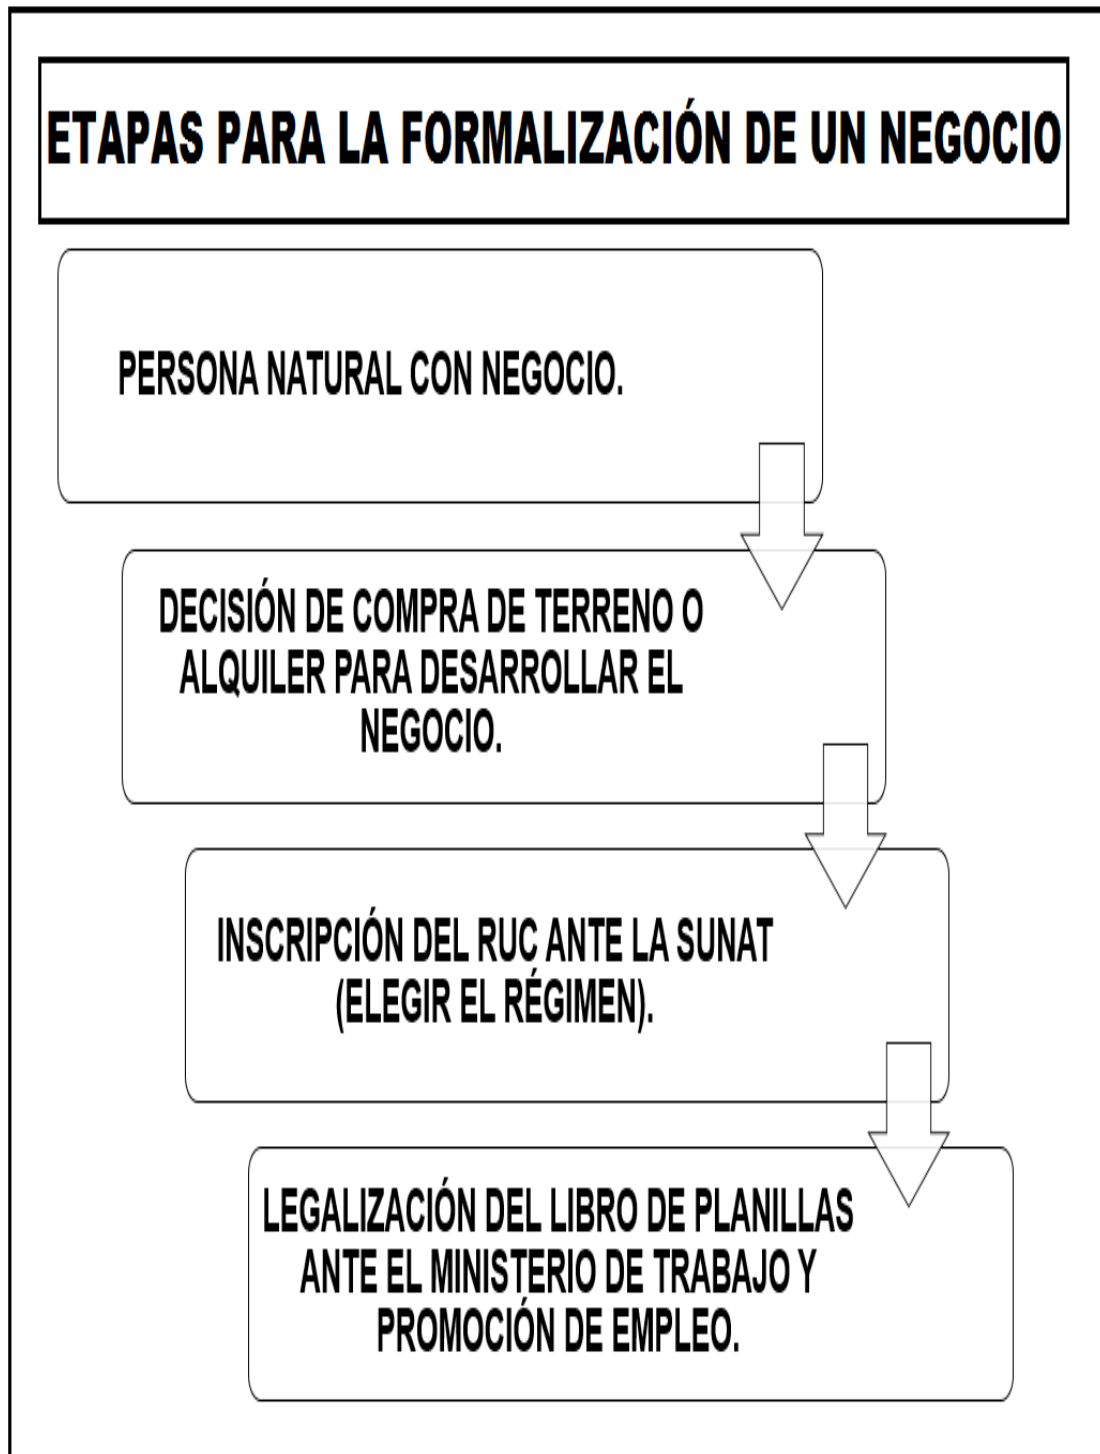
ETAPAS PARA LA FORMALIZACIÓN DE UN NEGOCIO

PERSONA NATURAL CON NEGOCIO.

DECISIÓN DE COMPRA DE TERRENO O ALQUILER PARA DESARROLLAR EL NEGOCIO.

INSCRIPCIÓN DEL RUC ANTE LA SUNAT (ELEGIR EL RÉGIMEN).

LEGALIZACIÓN DEL LIBRO DE PLANILLAS ANTE EL MINISTERIO DE TRABAJO Y PROMOCIÓN DE EMPLEO.